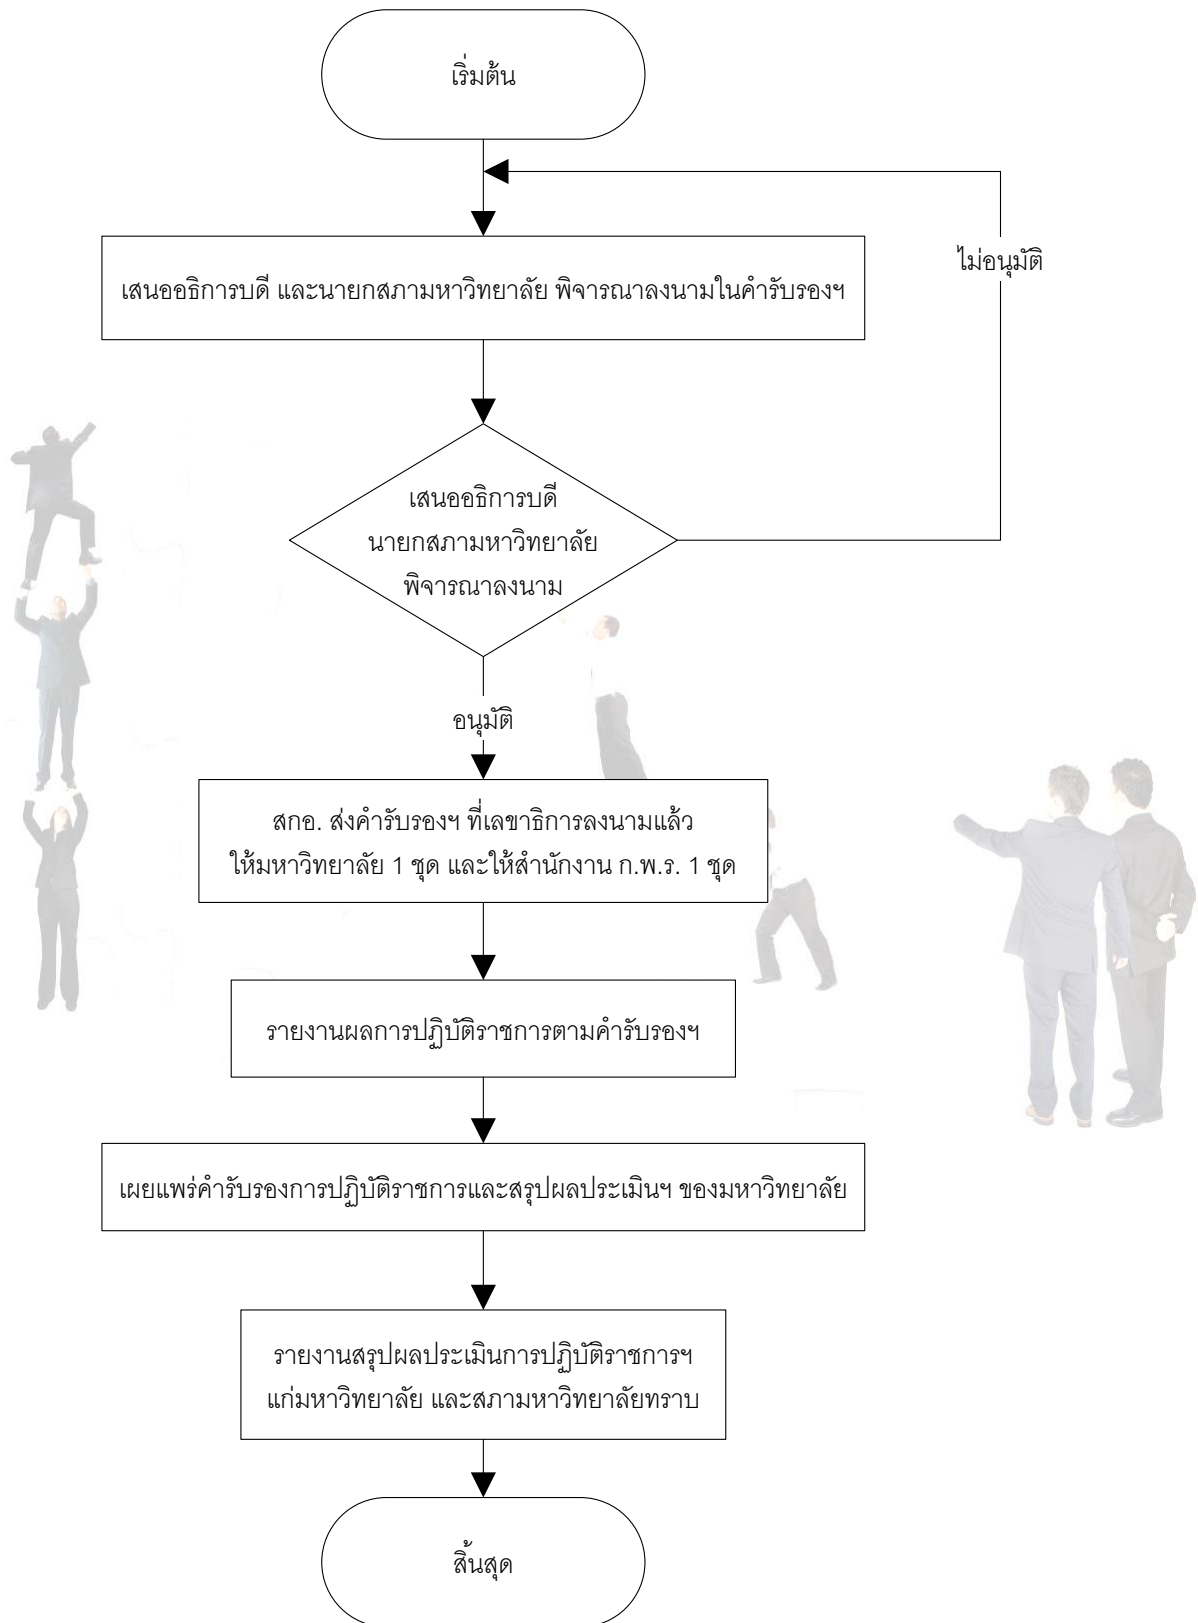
เริ่มต้น

เสนออธิการบดี และนายกสภามหาวิทยาลัย พิจารณาลงนามในคำรับรองฯ

ไม่อนุมัติ

เสนออธิการบดี
นายกสภามหาวิทยาลัย
พิจารณาลงนาม

อนุมัติ

สกอ. ส่งคำรับรองฯ ที่เลขาธิการลงนามแล้ว ให้มหาวิทยาลัย 1 ชุด และให้สำนักงาน ก.พ.ร. 1 ชุด

รายงานผลการปฏิบัติราชการตามคำรับรองฯ

เผยแพร่คำรับรองการปฏิบัติราชการและสรุปผลประเมินฯ ของมหาวิทยาลัย

รายงานสรุปผลประเมินการปฏิบัติราชการฯ แก่มหาวิทยาลัย และสภามหาวิทยาลัยทราบ

สิ้นสุด